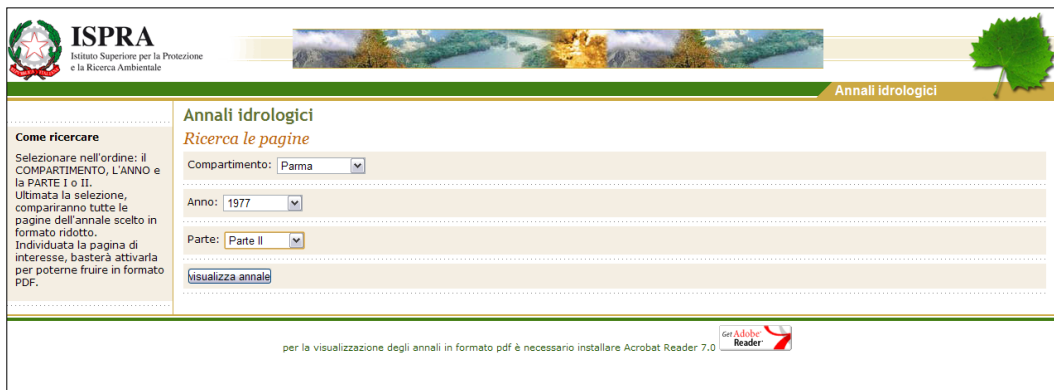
ISPRA
Istituto Superiore per la Protezione e la Ricerca Ambientale

Annali idrologici

Come ricercare

Selezionare nell'ordine: il COMPARTIMENTO, L'ANNO e la PARTE I o II.
Ultimata la selezione, compariranno tutte le pagine dell'annale scelto in formato ridotto.
Individuata la pagina di interesse, basterà attivarla per poterne fruire in formato PDF.

Annali idrologici
Ricerca le pagine

Compartimento: Parma

Anno: 1977

Parte: Parte II

visualizza annale

per la visualizzazione degli annali in formato pdf è necessario installare Acrobat Reader 7.0

Get Adobe Reader